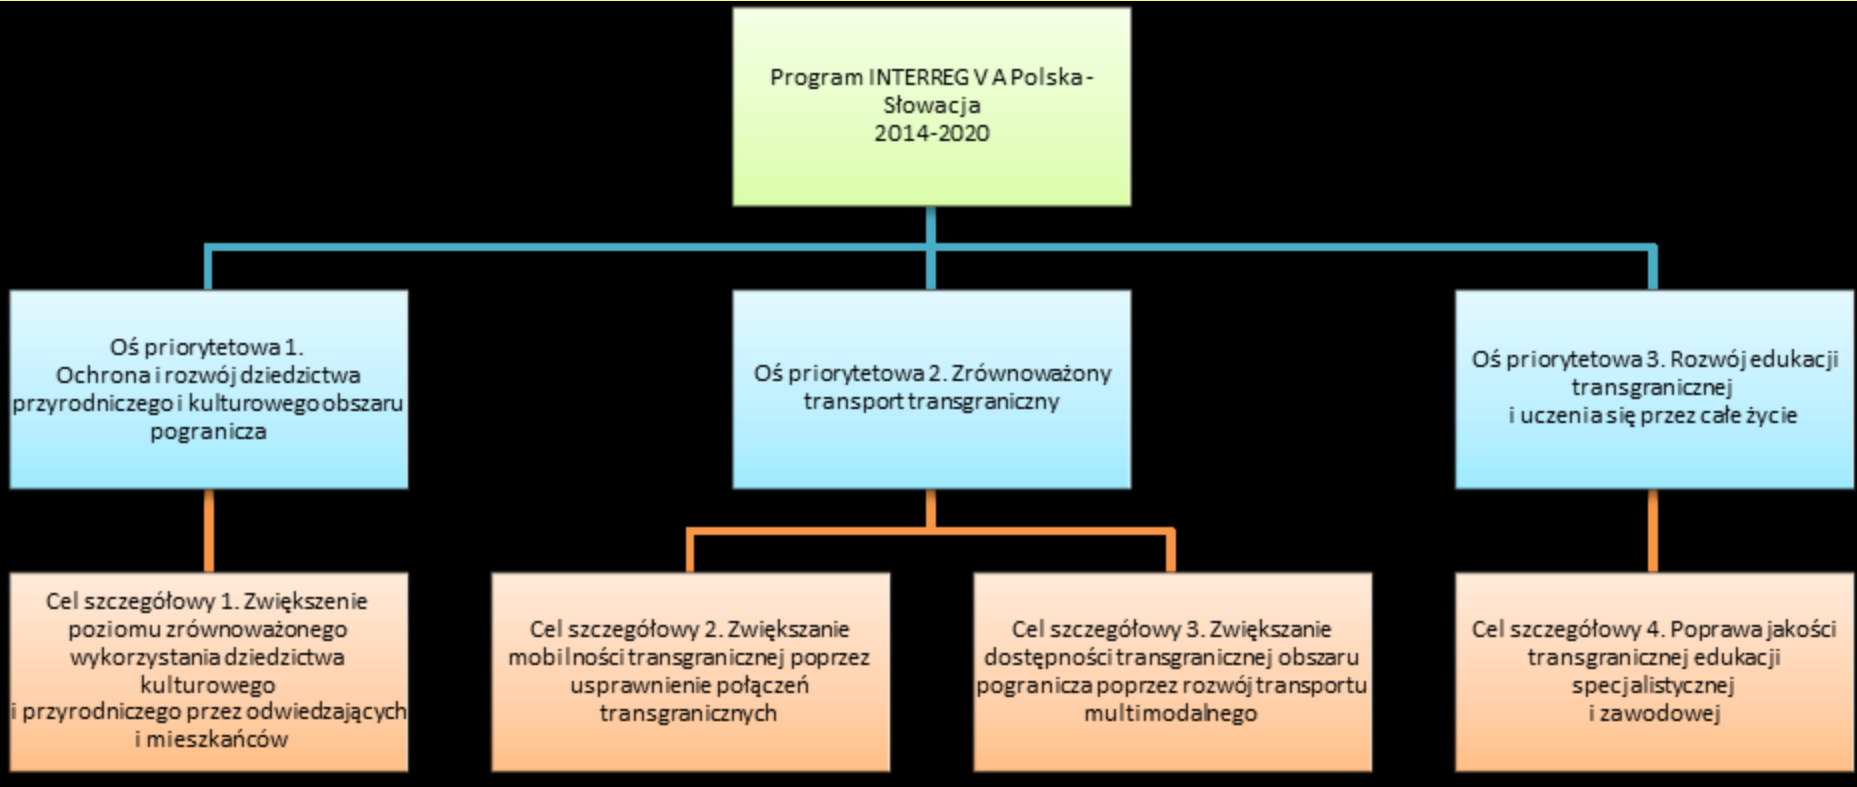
Program INTERREG V A Polska - Słowacja
2014-2020

Oś priorytetowa 1.
Ochrona i rozwój dziedzictwa przyrodniczego i kulturowego obszaru pogranicza

Oś priorytetowa 2. Zrównoważony transport transgraniczny

Oś priorytetowa 3. Rozwój edukacji transgranicznej
i uczenia się przez całe życie

Cel szczegółowy 1. Zwiększenie poziomu zrównoważonego wykorzystania dziedzictwa kulturowego
i przyrodniczego przez odwiedzających i mieszkańców

Cel szczegółowy 2. Zwiększanie mobilności transgranicznej poprzez usprawnienie połączeń transgranicznych

Cel szczegółowy 3. Zwiększanie dostępności transgranicznej obszaru pogranicza poprzez rozwój transportu multimodalnego

Cel szczegółowy 4. Poprawa jakości transgranicznej edukacji specjalistycznej
i zawodowej